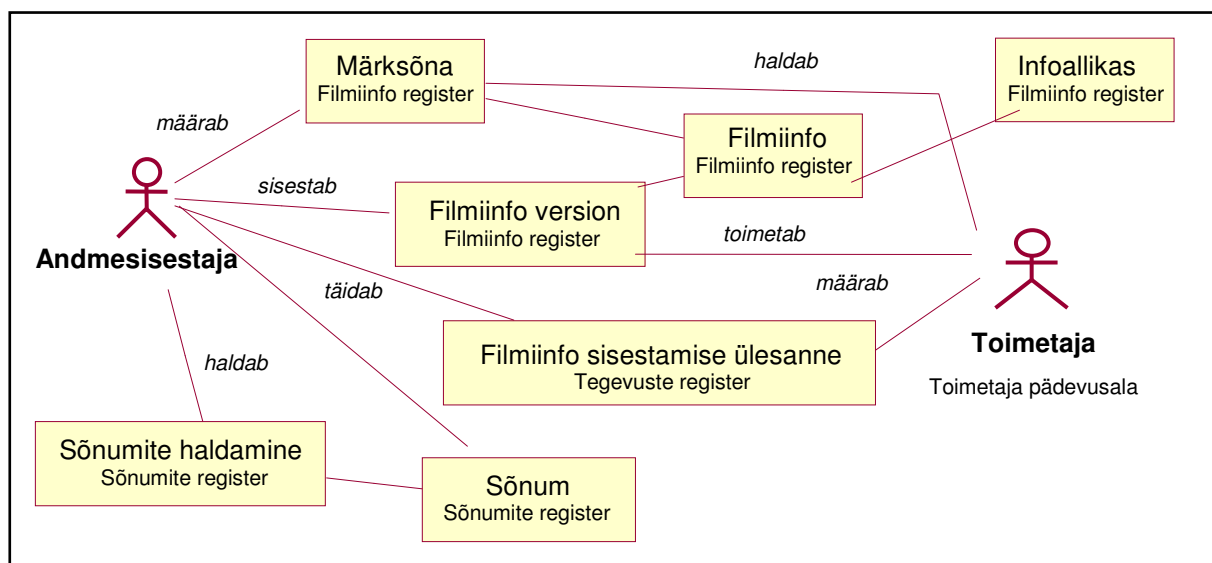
Märksõna
Filmiinfo register

haldab

Infoallikas
Filmiinfo register

määrab

Filmiinfo
Filmiinfo register

sisestab

Filmiinfo version
Filmiinfo register

toimetab

Andmesisestaja

täidab

määrab

Filmiinfo sisestamise ülesanne
Tegevuste register

Toimetaja

Toimetaja pädevusala

haldab

Sõnumite haldamine
Sõnumite register

Sõnum
Sõnumite register